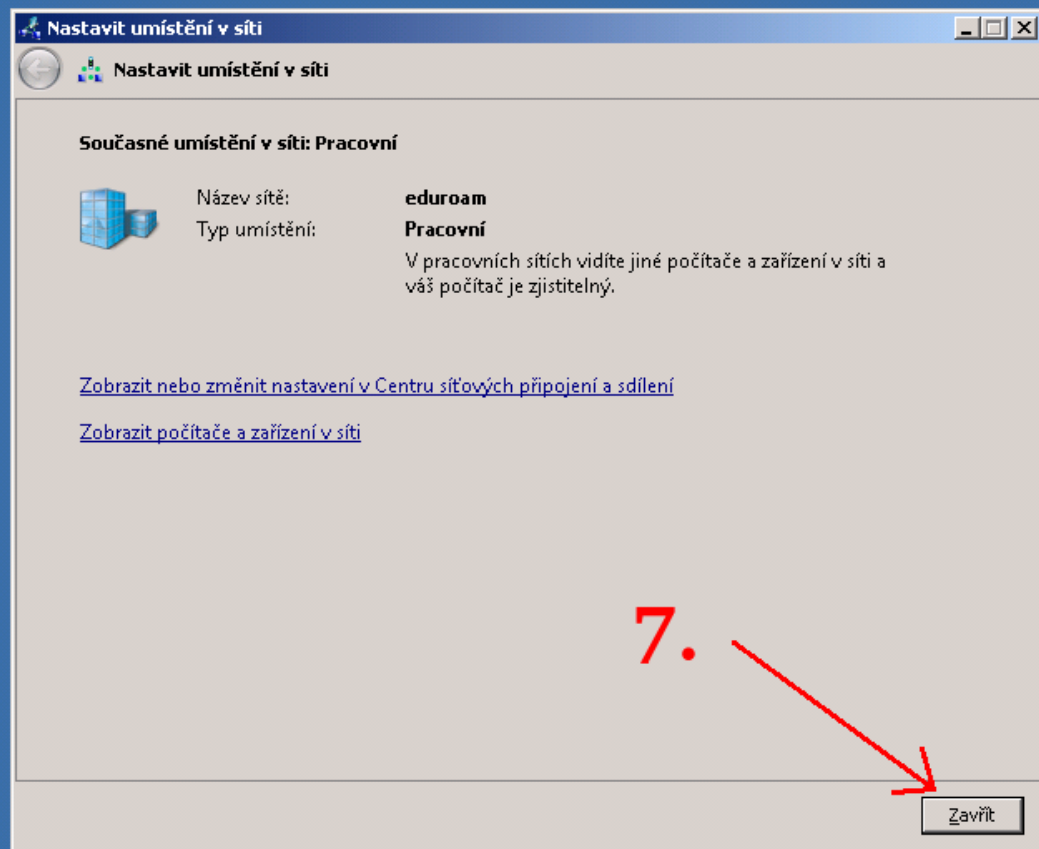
Nastavit umístění v síti

Nastavit umístění v síti

Současné umístění v síti: Pracovní

Název sítě: eduroam
Typ umístění: Pracovní
V pracovních sítích vidíte jiné počítače a zařízení v síti a váš počítač je zjistitelný.

Zobrazit nebo změnit nastavení v Centru síťových připojení a sdílení

Zobrazit počítače a zařízení v síti

7.

Zavřít